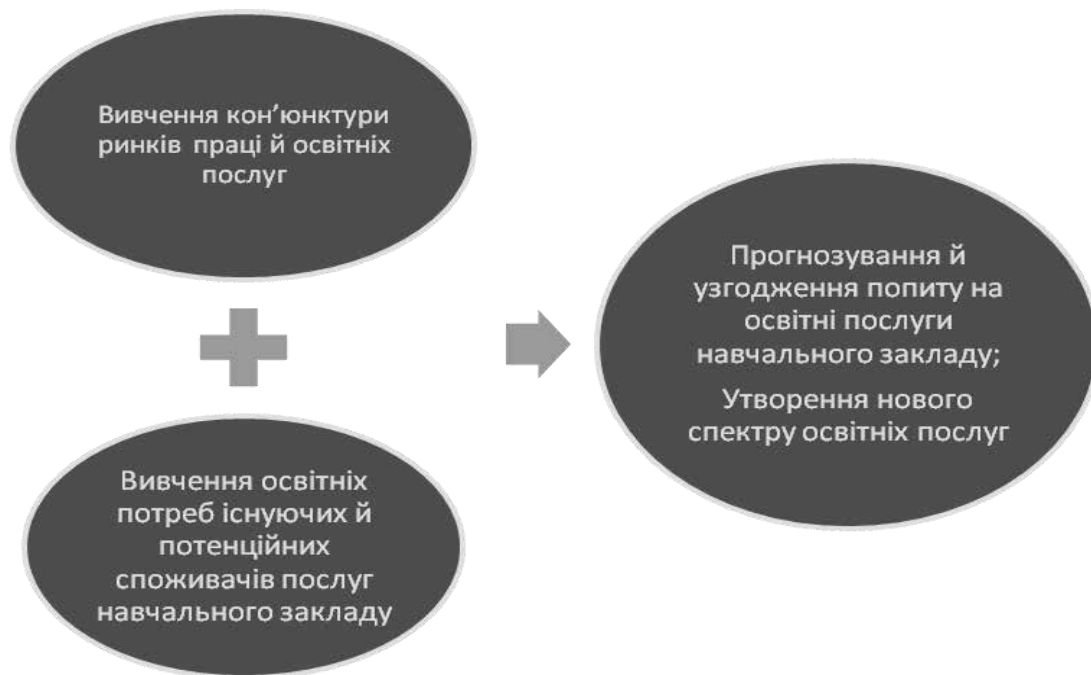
Вивчення кон'юнктури ринків праці й освітніх послуг

Вивчення освітніх потреб існуючих й потенційних споживачів послуг навчального закладу

Прогнозування й узгодження попиту на освітні послуги навчального закладу;

Утворення нового спектру освітніх послуг